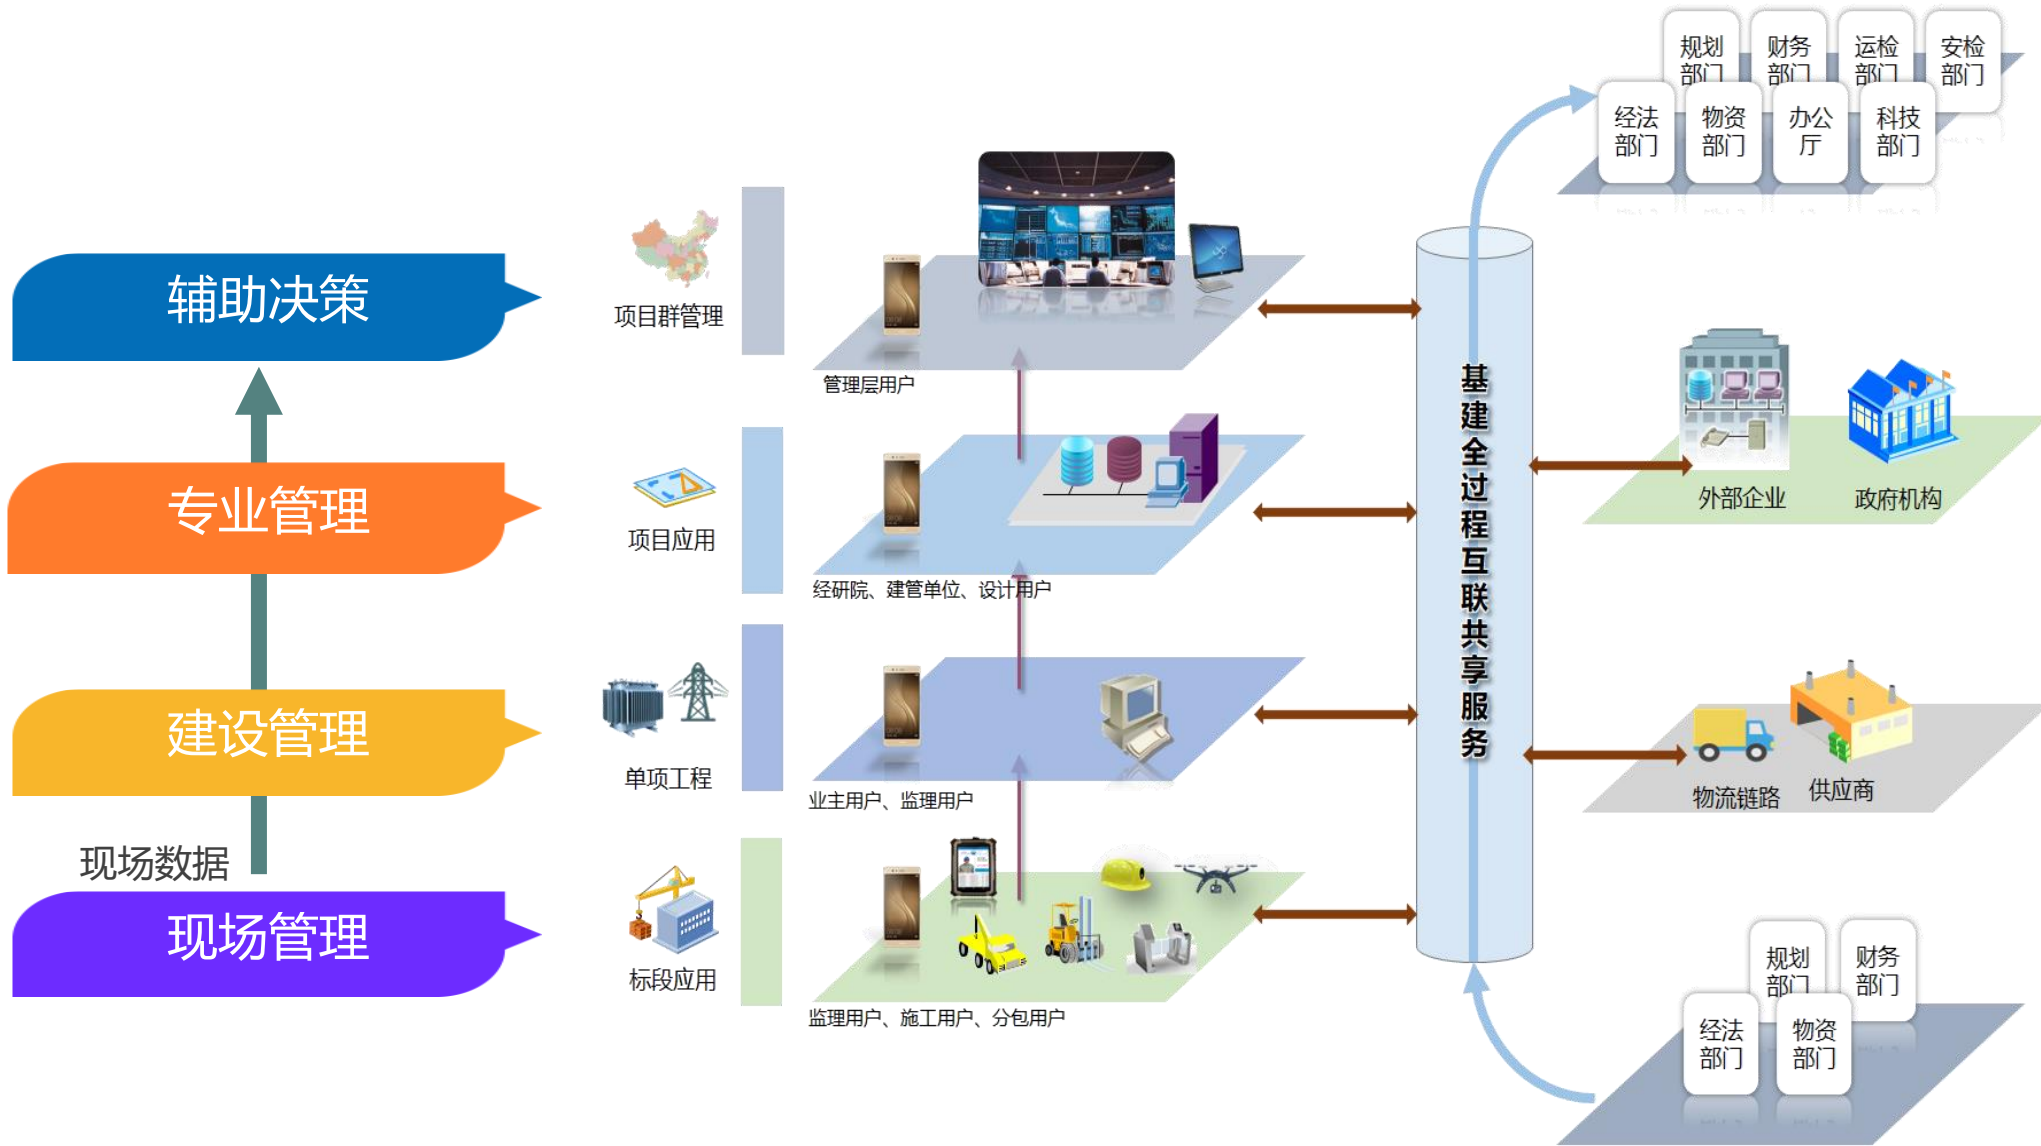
规划部门
财务部门
运检部门
安检部门
经法部门
物资部门
办公厅
科技部门

辅助决策
项目群管理
管理层用户

专业管理
项目应用
经研院、建管单位、设计用户

建设管理
单项工程
业主用户、监理用户

现场数据
现场管理
标段应用
监理用户、施工用户、分包用户

基建全过程互联共享服务

外部企业
政府机构

物流链路
供应商

规划部门
财务部门
经法部门
物资部门